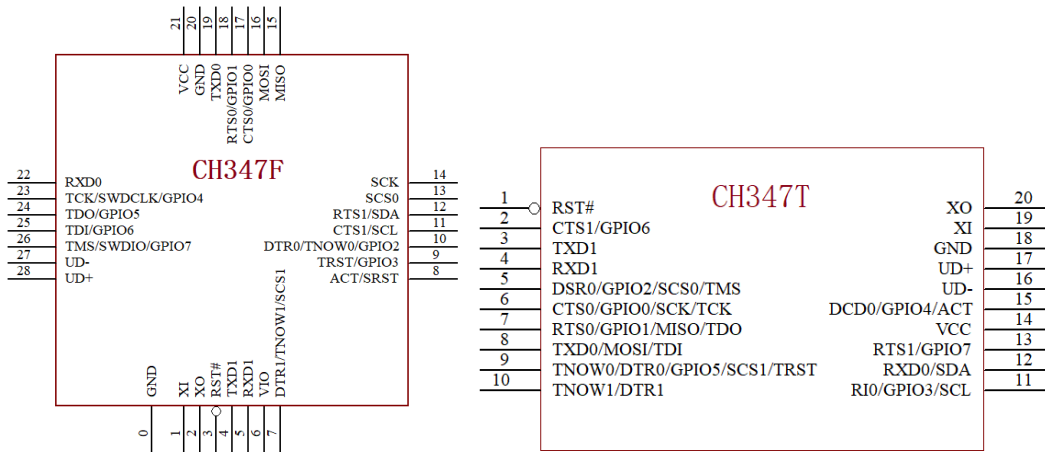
21 20 19 18 17 16 15

VCC GND TXD0 RTS0/GPIO1 CTS0/GPIO0 MOSI MISO

CH347F

22 RXD0
23 TCK/SWDCLK/GPIO4
24 TDO/GPIO5
25 TDI/GPIO6
26 TMS/SWDIO/GPIO7
27 UD-
28 UD+

SCK 14
SCS0 13
RTS1/SDA 12
CTS1/SCL 11
DTR0/TNOW0/GPIO2 10
TRST/GPIO3 9
ACT/SRST 8

GND XI XO RST# TXD1 RXD1 VIO DTR1/TNOW1/SCS1

0 1 2 3 4 5 6 7

CH347T

1 RST#
2 CTS1/GPIO6
3 TXD1
4 RXD1
5 DSR0/GPIO2/SCS0/TMS
6 CTS0/GPIO0/SCK/TCK
7 RTS0/GPIO1/MISO/TDO
8 TXD0/MOSI/TDI
9 TNOW0/DTR0/GPIO5/SCS1/TRST
10 TNOW1/DTR1

XO 20
XI 19
GND 18
UD+ 17
UD- 16
DCD0/GPIO4/ACT 15
VCC 14
RTS1/GPIO7 13
RXD0/SDA 12
RI0/GPIO3/SCL 11